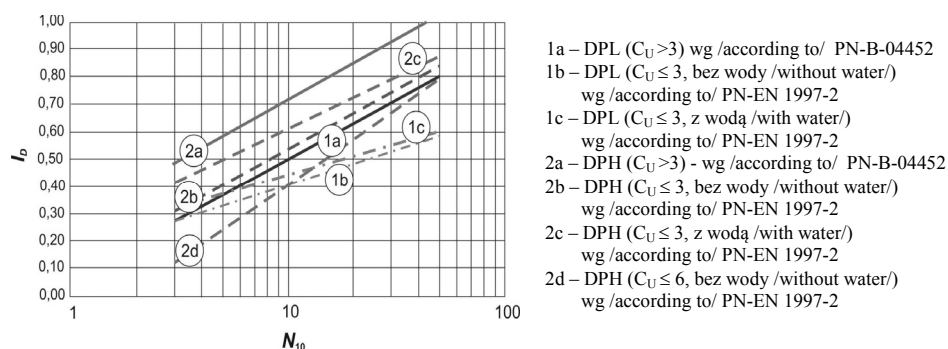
1,00
0,90
0,80
0,70
0,60
0,50
0,40
0,30
0,20
0,10
0,00

$I_D$

1
10
100

$N_{10}$

2c
2a
1a
1c
2b
1b
2d

1a – DPL ($C_U$ >3) wg /according to/ PN-B-04452
1b – DPL ($C_U \leq 3$, bez wody /without water/) wg /according to/ PN-EN 1997-2
1c – DPL ($C_U \leq 3$, z wodą /with water/) wg /according to/ PN-EN 1997-2
2a – DPH ($C_U$ >3) - wg /according to/ PN-B-04452
2b – DPH ($C_U \leq 3$, bez wody /without water/) wg /according to/ PN-EN 1997-2
2c – DPH ($C_U \leq 3$, z wodą /with water/) wg /according to/ PN-EN 1997-2
2d – DPH ($C_U \leq 6$, bez wody /without water/) wg /according to/ PN-EN 1997-2